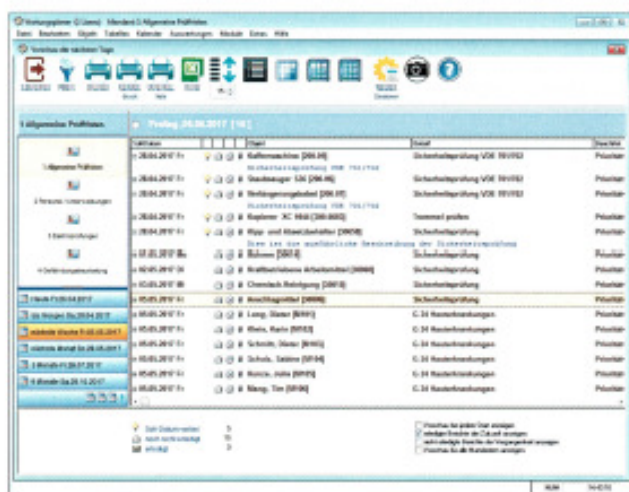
Wartungsplaner (2 Lizenz) Mandant 1 Allgemeine Prüffristen

Datei Bearbeiten Objekt Tabellen Kalender Auswertungen Module Extras Hilfe

Vorschau der nächsten Tage

Freitag, 26.05.2017 [16]

| | Objekt | Betreff |
|---|---|---|
| 26.05.2017 Fr | Kaffeemaschine [206.05] | Sicherheitsprüfung VDE 701/702 |
| 26.05.2017 Fr | Staubsauger 326 [206.06] | Sicherheitsprüfung VDE 701/702 |
| 26.05.2017 Fr | Verlängerungskabel [206.07] | Sicherheitsprüfung VDE 701/702 |
| 26.05.2017 Fr | Kopierer XC 1044 [200.0003] | Trommel prüfen |
| 26.05.2017 Fr | Kipp- und Abweiselehalter [20058] | Sicherheitsprüfung |
| 01.05.2017 Mo | Bühnen [30014] | Sicherheitsprüfung |
| 02.05.2017 Di | Kraftbetriebene Arbeitsmittel [30098] | Sicherheitsprüfung |
| 03.05.2017 Mi | Chemisch Reinigung [20073] | Sicherheitsprüfung |
| 05.05.2017 Fr | Anschlagmittel [30006] | Sicherheitsprüfung |
| 05.05.2017 Fr | Lang, Dieter [M101] | G 34 Nasenerkrankungen |
| 05.05.2017 Fr | Klein, Karin [M102] | G 34 Nasenerkrankungen |
| 05.05.2017 Fr | Schmitt, Dieter [M103] | G 34 Nasenerkrankungen |
| 05.05.2017 Fr | Schulz, Sabine [M104] | G 34 Nasenerkrankungen |
| 05.05.2017 Fr | Runze, Julia [M105] | G 34 Nasenerkrankungen |
| 05.05.2017 Fr | Mang, Tim [M106] | G 34 Nasenerkrankungen |

1 Allgemeine Prüffristen
2 Personen/ Untersuchungen
3 Belehrungen
4 Gefährdungsbeurteilung

Heute Fr.26.05.2017
bis Morgen Sa.27.05.2017
nächste Woche Fr.02.06.2017
nächsten Monat Mo.26.06.2017
3 Monate Fr.25.08.2017
6 Monate Sa.25.11.2017

Soll-Datum erreicht 5
noch nicht erledigt 11
erledigt 0

Vorschau für jedes Objekt anzeigen
erledigte Einträge im Zeitraum anzeigen
nicht erledigte Einträge der Vergangenheit anzeigen
Vorschau für alle Mandanten anzeigen